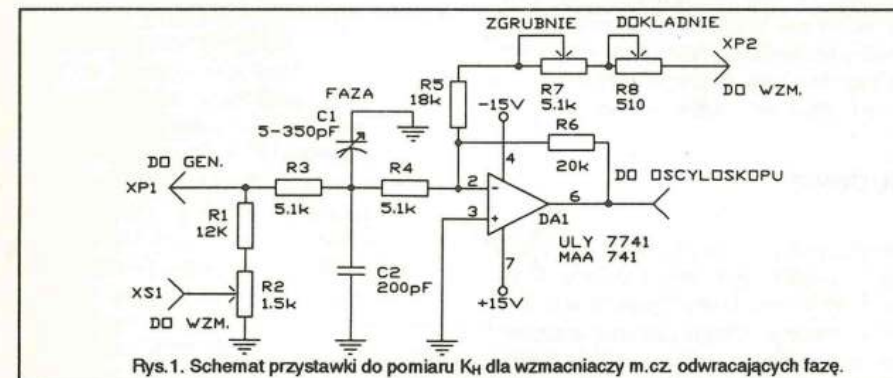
ZGRUBNIE
DOKLADNIE
XP2
DO WZM.
R7
5.1k
R8
510
R5
18k
FAZA
C1
5-350pF
-15V
R6
20k
4
DO GEN.
XP1
R3
5.1k
R4
5.1k
2
6
DO OSCYLOSKOPU
3
DA1
R1
12K
ULY 7741
MAA 741
7
XS1
R2
1.5k
C2
200pF
+15V
DO WZM.

Rys.1. Schemat przystawki do pomiaru $K_H$ dla wzmacniaczy m.cz. odwracających fazę.